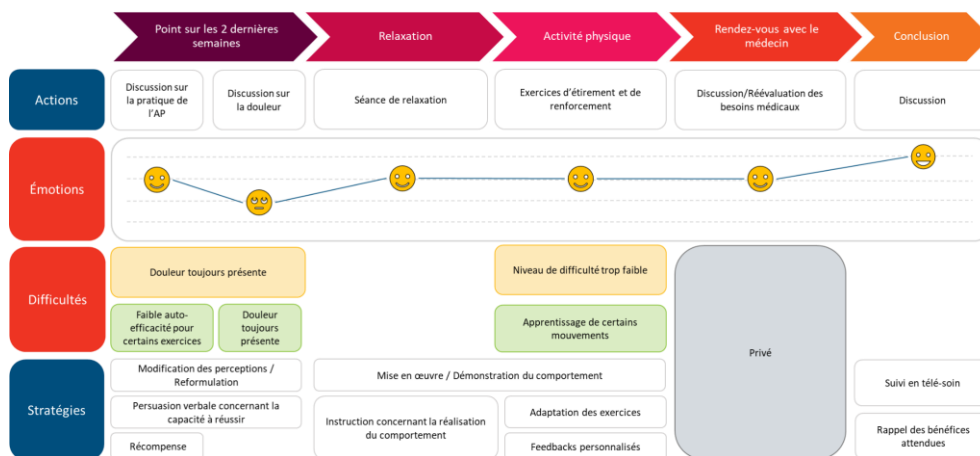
Point sur les 2 dernières semaines

Relaxation

Activité physique

Rendez-vous avec le médecin

Conclusion

Actions

Discussion sur la pratique de l'AP

Discussion sur la douleur

Séance de relaxation

Exercices d'étirement et de renforcement

Discussion/Réévaluation des besoins médicaux

Discussion

Émotions

Difficultés

Douleur toujours présente

Niveau de difficulté trop faible

Faible auto-efficacité pour certains exercices

Douleur toujours présente

Apprentissage de certains mouvements

Privé

Stratégies

Modification des perceptions / Reformulation

Mise en œuvre / Démonstration du comportement

Suivi en télé-soin

Persuasion verbale concernant la capacité à réussir

Instruction concernant la réalisation du comportement

Adaptation des exercices

Rappel des bénéfices attendus

Récompense

Feedbacks personnalisés